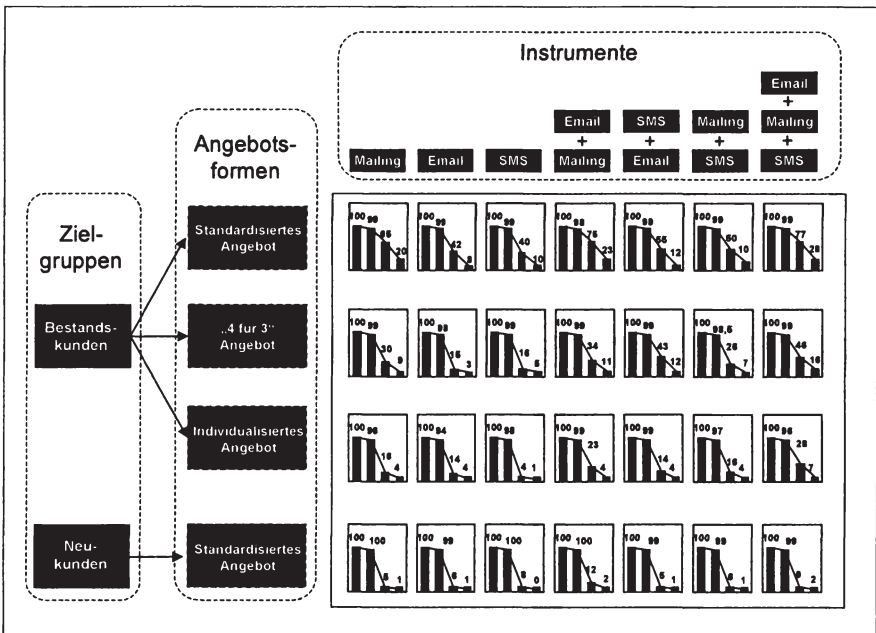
Instrumente

Mailing

Email

SMS

Email + Mailing

SMS + Email

Mailing + SMS

Email + Mailing + SMS

Ziel-gruppen

Bestands-kunden

Neu-kunden

Angebots-formen

Standardisiertes Angebot

„4 für 3" Angebot

Individualisiertes Angebot

Standardisiertes Angebot

100 99 85 20

100 99 42 8

100 99 40 10

100 98 75 23

100 99 55 12

100 99 50 10

100 99 77 28

100 99 30 9

100 99 15 3

100 99 16 5

100 99 34 11

100 99 43 12

100 98,5 26 7

100 99 46 16

100 96 16 4

100 94 14 4

100 98 4 1

100 99 23 4

100 99 14 4

100 97 16 4

100 96 28 7

100 100 5 1

100 99 6 1

100 100 6 0

100 100 12 2

100 99 5 1

100 99 6 1

100 99 9 2